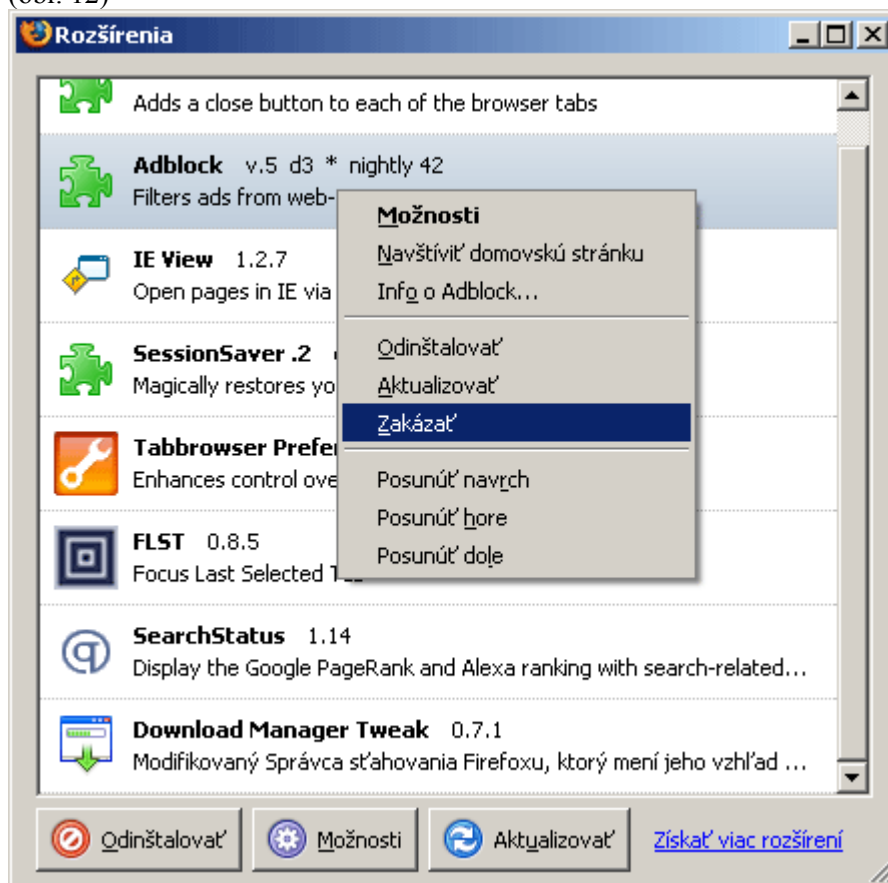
(obr. 12)

Rozšírenia

Adds a close button to each of the browser tabs

Adblock v.5 d3 * nightly 42
Filters ads from web-

IE View 1.2.7
Open pages in IE via

SessionSaver .2
Magically restores yo

Tabbrowser Prefe
Enhances control ove

FLST 0.8.5
Focus Last Selected T

SearchStatus 1.14
Display the Google PageRank and Alexa ranking with search-related...

Download Manager Tweak 0.7.1
Modifikovaný Správca sťahovania Firefoxu, ktorý mení jeho vzhľad ...

Možnosti
Navštíviť domovskú stránku
Info o Adblock...
Odinštalovať
Aktualizovať
Zakázať
Posunúť navrch
Posunúť hore
Posunúť dole

Odinštalovať
Možnosti
Aktualizovať
Získať viac rozšírení